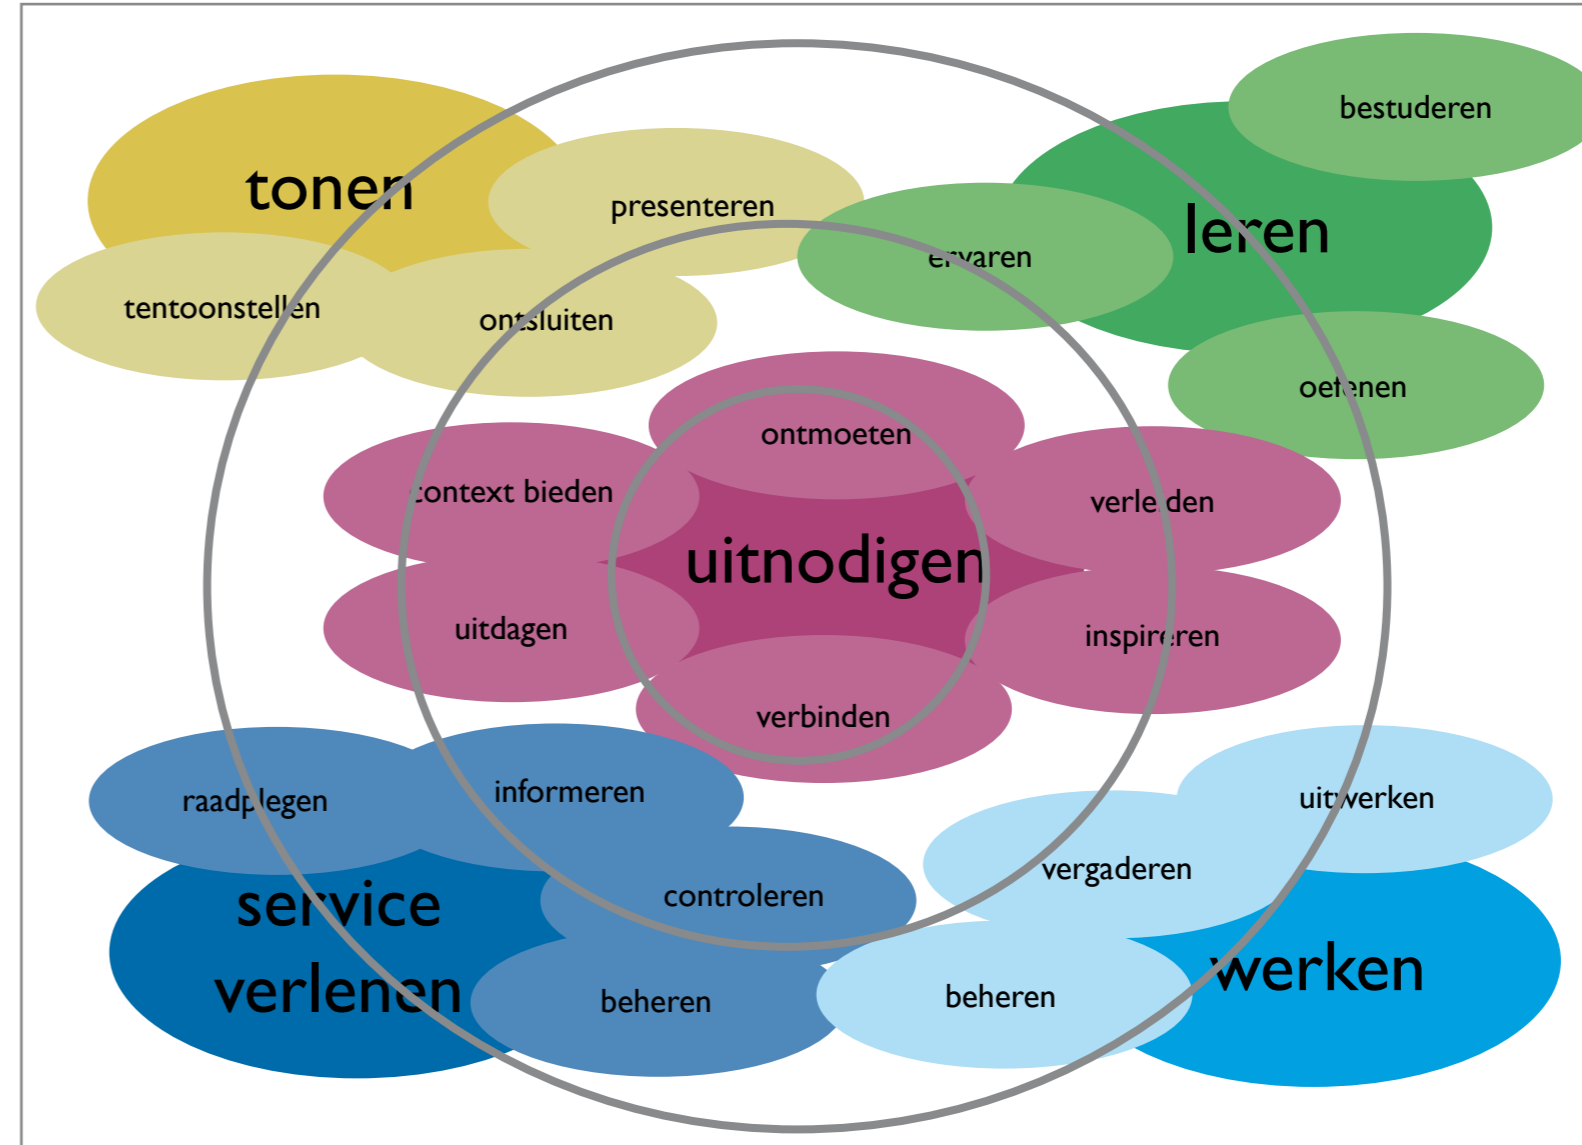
tonen

presenteren

tentoonstellen

ontsluiten

bestuderen

leren

ervaren

oefenen

ontmoeten

context bieden

verleiden

uitnodigen

uitdagen

inspireren

verbinden

raadplegen

informeren

uitwerken

vergaderen

controleren

service verlenen

werken

beheren

beheren